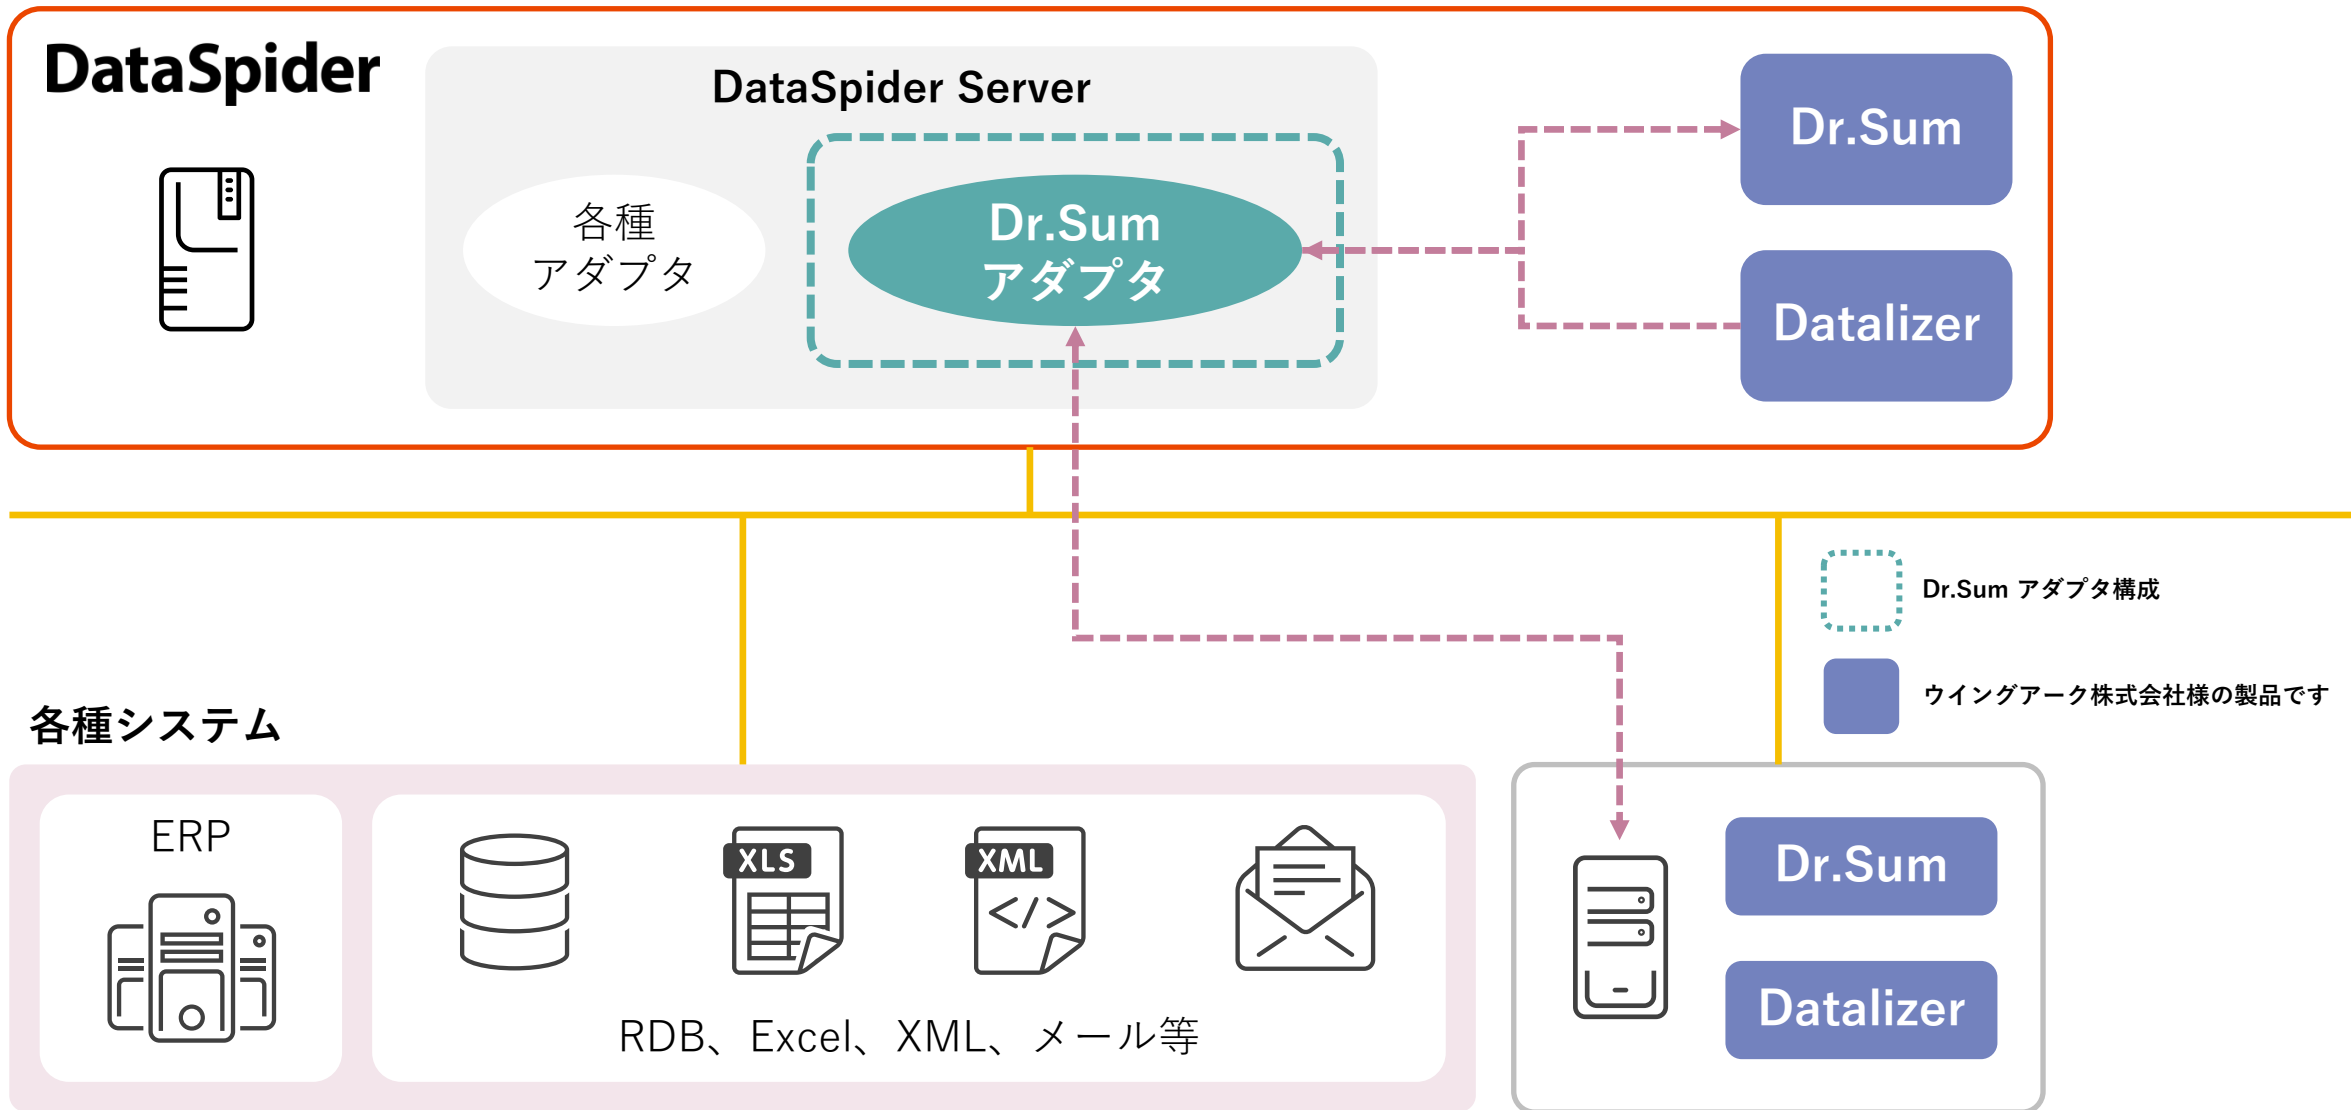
DataSpider

DataSpider Server

各種
アダプタ

Dr.Sum
アダプタ

Dr.Sum

Datalizer

Dr.Sum アダプタ構成

ウイングアーク株式会社様の製品です

各種システム

ERP

XLS

XML

RDB、Excel、XML、メール等

Dr.Sum

Datalizer